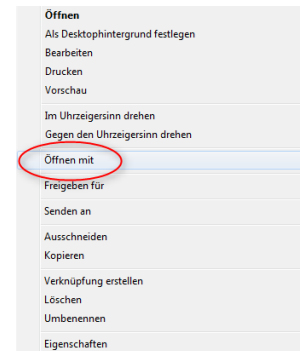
Öffnen
Als Desktophintergrund festlegen
Bearbeiten
Drucken
Vorschau

Im Uhrzeigersinn drehen
Gegen den Uhrzeigersinn drehen

Öffnen mit

Freigeben für

Senden an

Ausschneiden
Kopieren

Verknüpfung erstellen
Löschen
Umbenennen

Eigenschaften